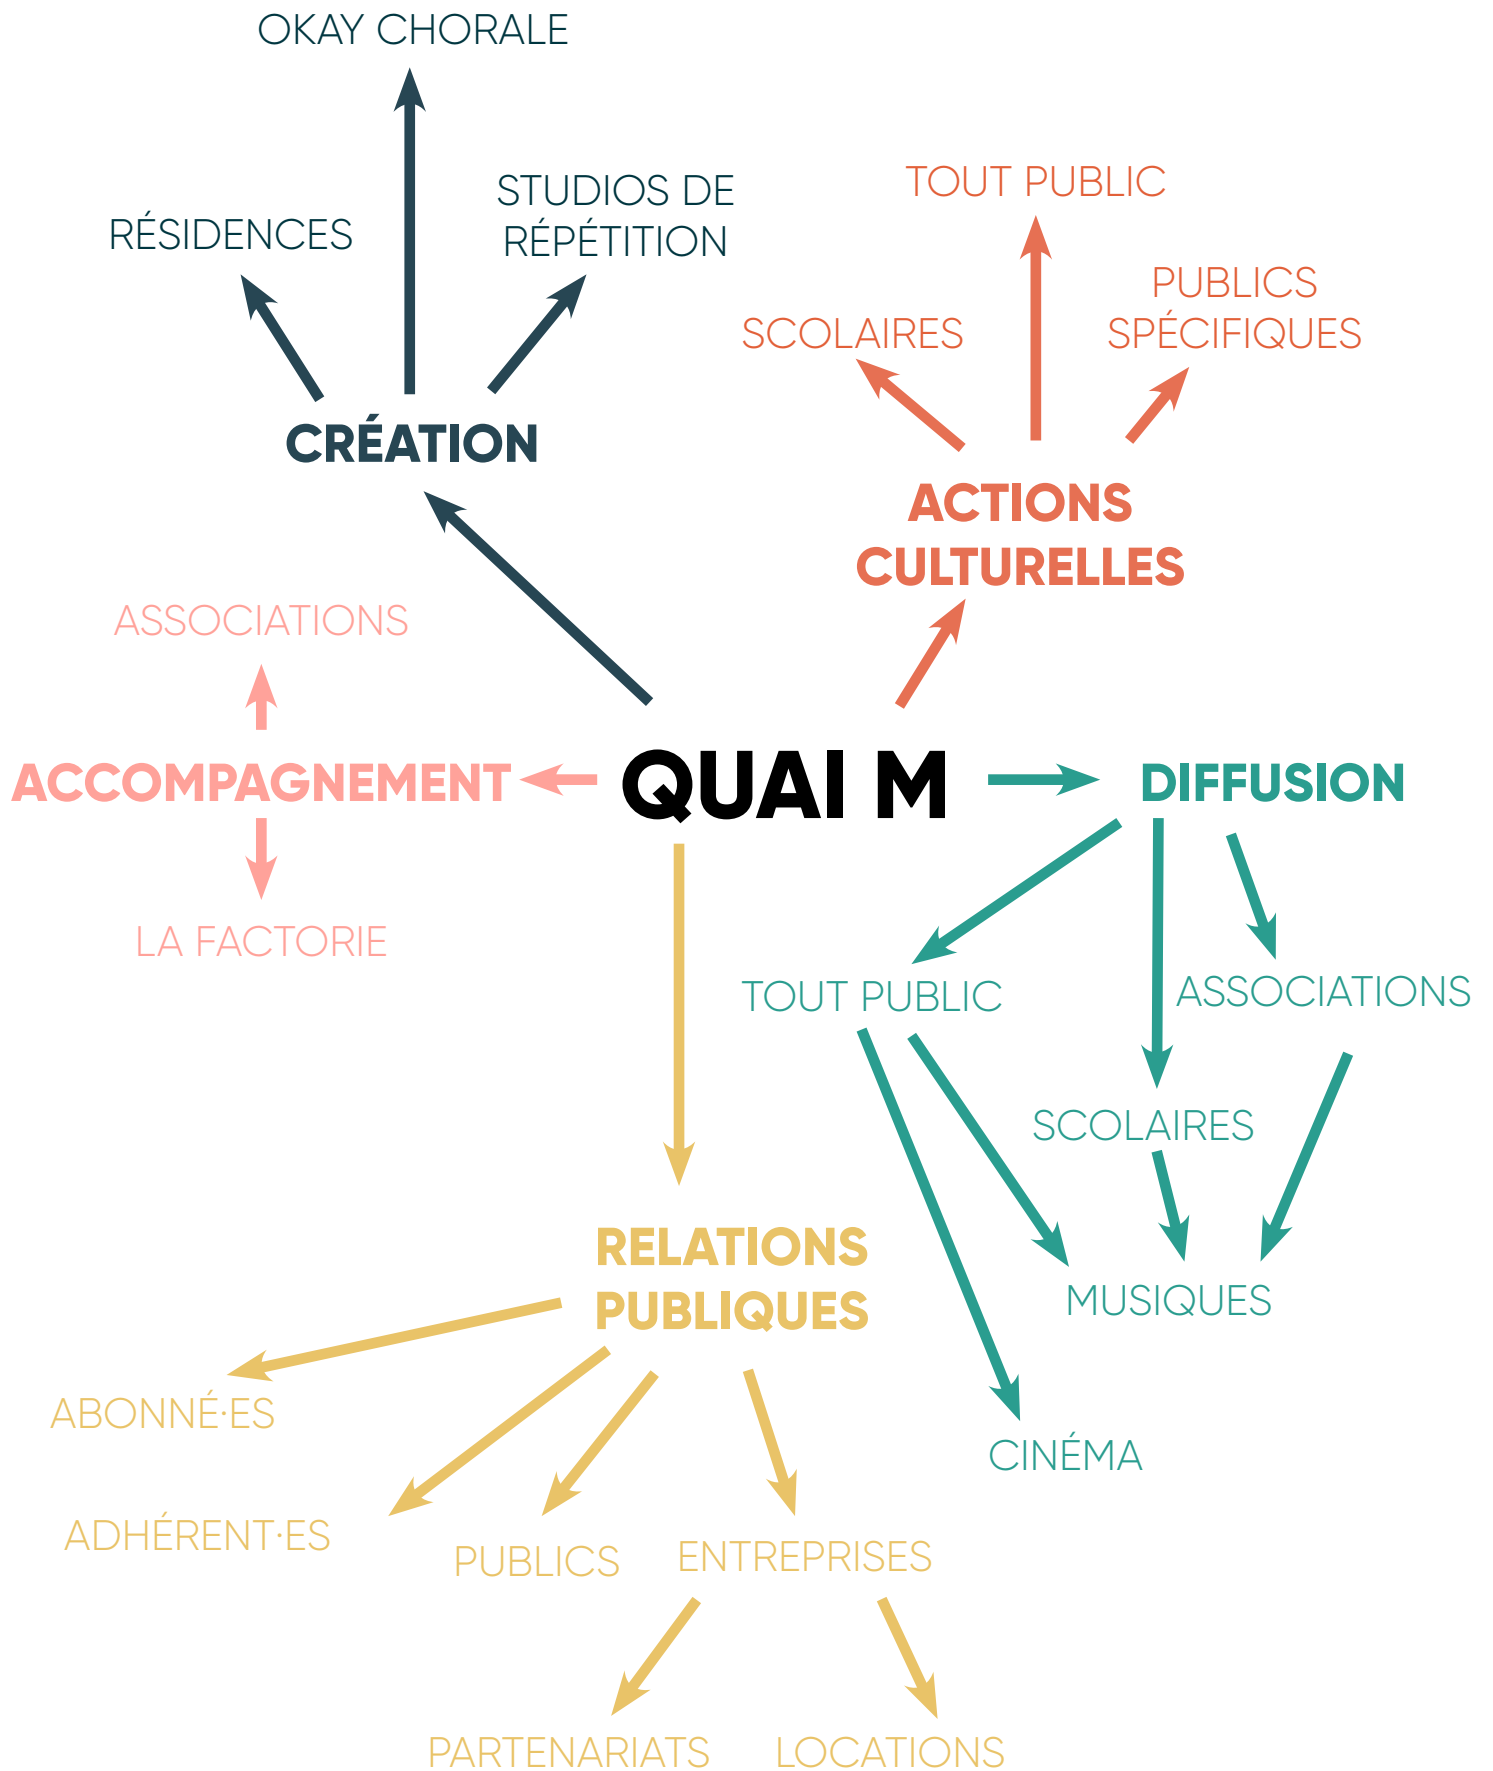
OKAY CHORALE

RÉSIDENCES

STUDIOS DE RÉPÉTITION

CRÉATION

TOUT PUBLIC

SCOLAIRES

PUBLICS SPÉCIFIQUES

ACTIONS CULTURELLES

ASSOCIATIONS

ACCOMPAGNEMENT

QUAI M

DIFFUSION

LA FACTORIE

TOUT PUBLIC

ASSOCIATIONS

SCOLAIRES

MUSIQUES

CINÉMA

RELATIONS PUBLIQUES

ABONNÉ·ES

ADHÉRENT·ES

PUBLICS

ENTREPRISES

PARTENARIATS

LOCATIONS